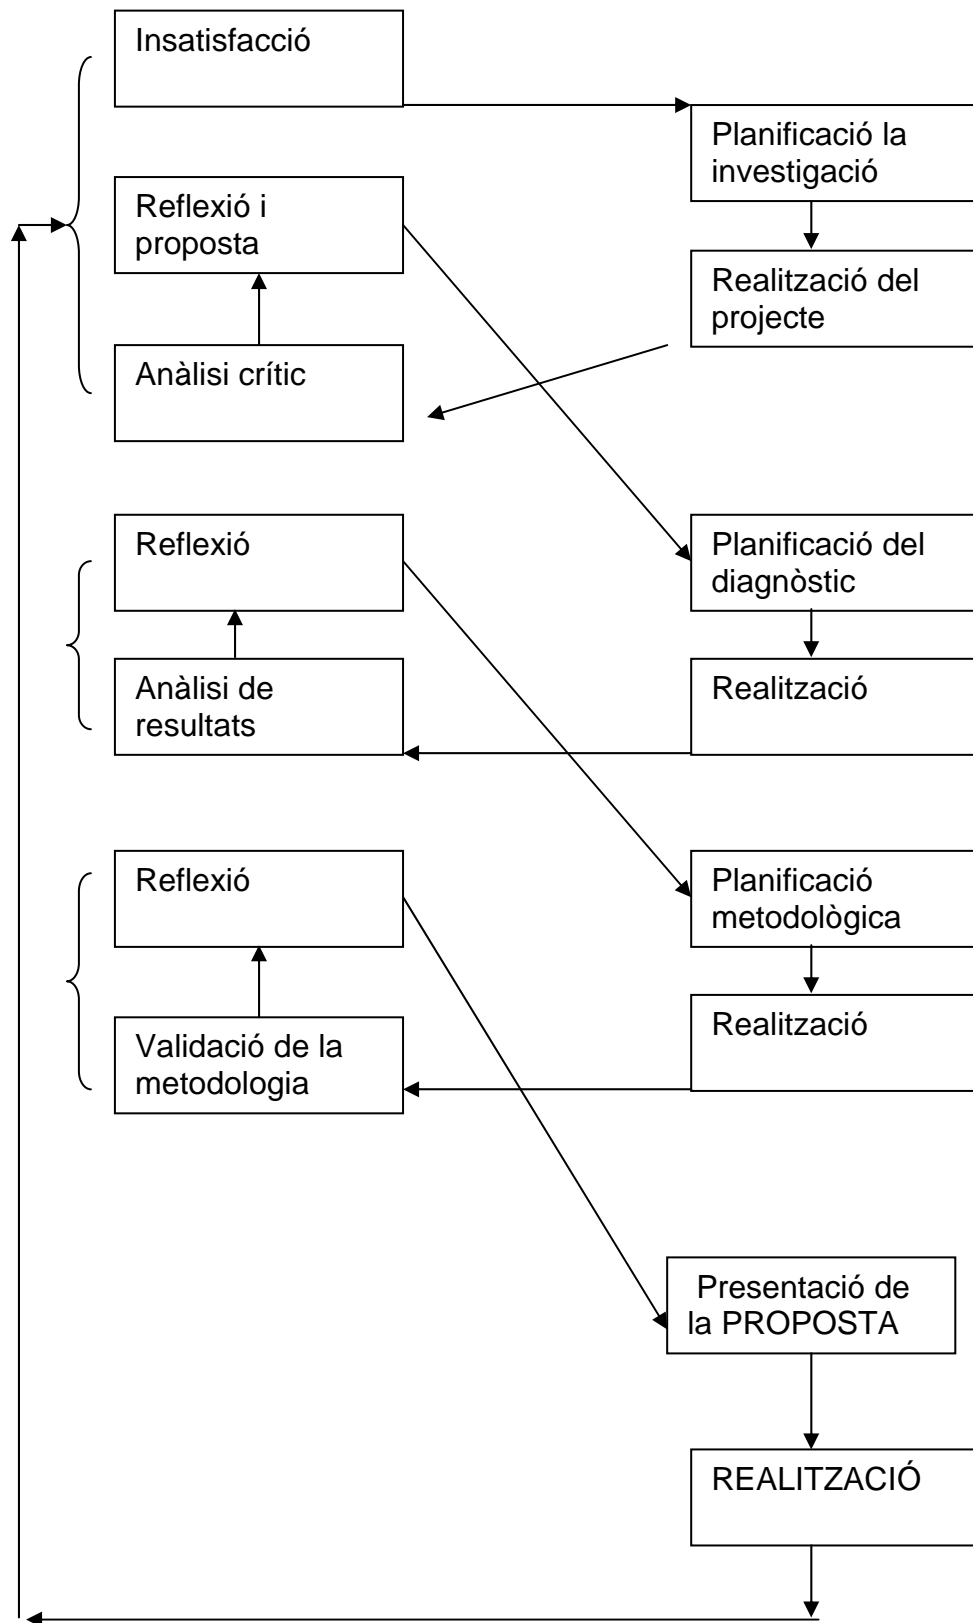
Insatisfacció

Planificació la investigació

Reflexió i proposta

Realització del projecte

Anàlisi crític

Reflexió

Planificació del diagnòstic

Anàlisi de resultats

Realització

Reflexió

Planificació metodològica

Realització

Validació de la metodologia

Presentació de la PROPOSTA

REALITZACIÓ